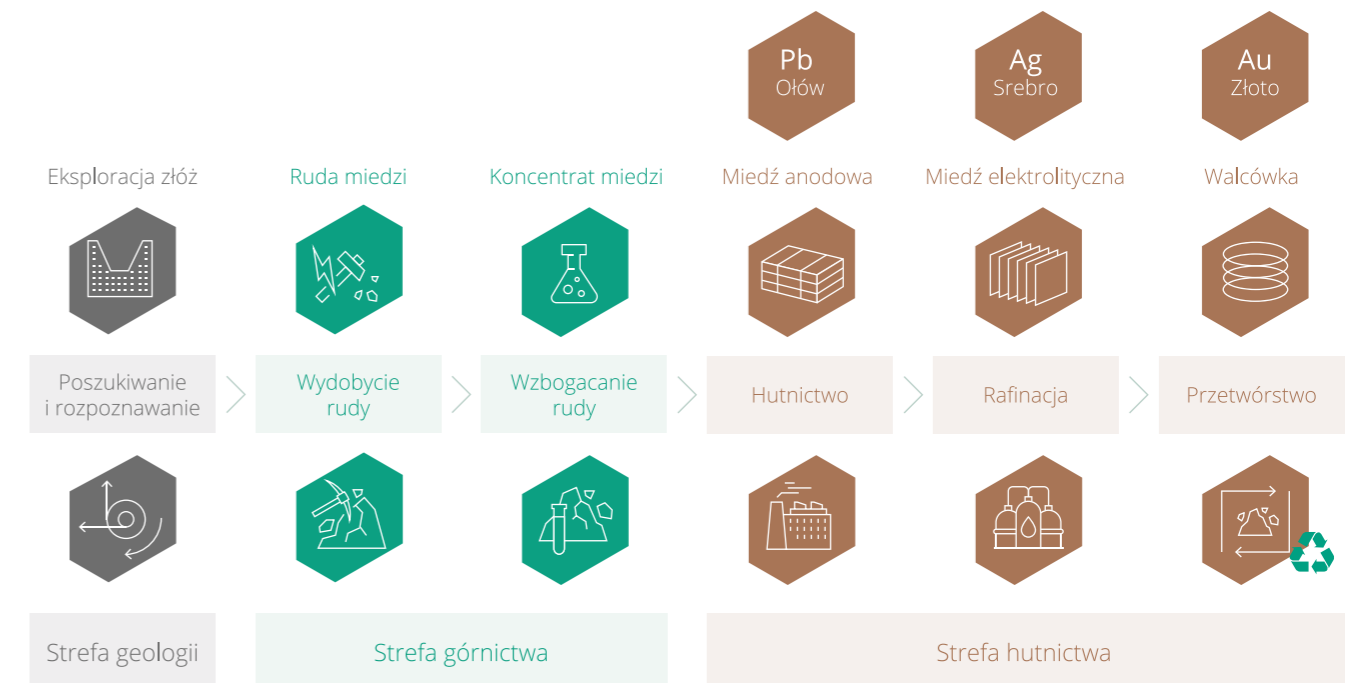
Pb
Ołów

Ag
Srebro

Au
Złoto

Eksploracja złóż

Ruda miedzi

Koncentrat miedzi

Miedź anodowa

Miedź elektrolityczna

Walcówka

Poszukiwanie i rozpoznawanie

Wydobycie rudy

Wzbogacanie rudy

Hutnictwo

Rafinacja

Przetwórstwo

Strefa geologii

Strefa górnictwa

Strefa hutnictwa